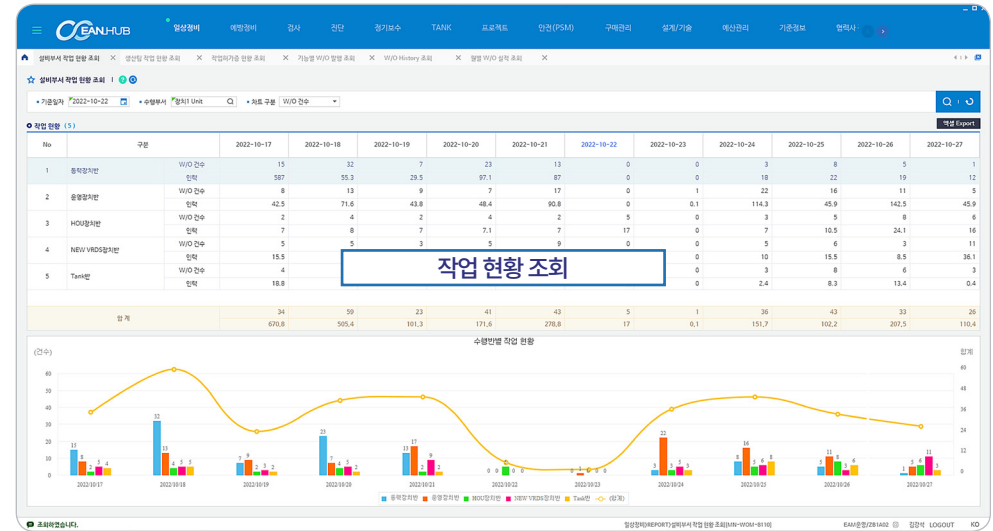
OCEAN.HUB 일상정비 예방정비 검사 진단 정기보수 TANK 프로젝트 안전(PSM) 구매관리 설계/기술 예산관리 기준정보 협력사

설비부서 작업 현황 조회 × 생산팀 작업 현황 조회 × 작업허가증 현황 조회 × 기능별 W/O 발행 조회 × W/O History 조회 × 월별 W/O 실적 조회 ×

설비부서 작업 현황 조회

기준일자 2022-10-22 수행부서 정치1 Unit 차트 구분 W/O 건수

작업 현황 (5)

엑셀 Export

| No | 구분 | | 2022-10-17 | 2022-10-18 | 2022-10-19 | 2022-10-20 | 2022-10-21 | 2022-10-22 | 2022-10-23 | 2022-10-24 | 2022-10-25 | 2022-10-26 | 2022-10-27 |
|---|---|---|---|---|---|---|---|---|---|---|---|---|---|
| 1 | 동력정치반 | W/O 건수 | 15 | 32 | 7 | 23 | 13 | 0 | 0 | 3 | 8 | 5 | 1 |
| | | 인력 | 587 | 55.3 | 29.5 | 97.1 | 87 | 0 | 0 | 18 | 22 | 19 | 12 |
| 2 | 운영정치반 | W/O 건수 | 8 | 13 | 9 | 7 | 17 | 0 | 1 | 22 | 16 | 11 | 5 |
| | | 인력 | 42.5 | 71.6 | 43.8 | 48.4 | 90.8 | 0 | 0.1 | 114.3 | 45.9 | 142.5 | 45.9 |
| 3 | HOU정치반 | W/O 건수 | 2 | 4 | 2 | 4 | 2 | 5 | 0 | 3 | 5 | 8 | 6 |
| | | 인력 | 7 | 8 | 7 | 7.1 | 7 | 17 | 0 | 7 | 10.5 | 24.1 | 16 |
| 4 | NEW VRDS정치반 | W/O 건수 | 5 | 5 | 3 | 5 | 9 | 0 | 0 | 5 | 6 | 3 | 11 |
| | | 인력 | 15.5 | | | | | 0 | 0 | 10 | 15.5 | 8.5 | 36.1 |
| 5 | Tank반 | W/O 건수 | 4 | | | | | 0 | 0 | 3 | 8 | 6 | 3 |
| | | 인력 | 18.8 | | | | | 0 | 0 | 2.4 | 8.3 | 13.4 | 0.4 |
| | 합 계 | | 34 | 59 | 23 | 41 | 43 | 5 | 1 | 36 | 43 | 33 | 26 |
| | | | 670.8 | 505.4 | 101.3 | 171.6 | 278.8 | 17 | 0.1 | 151.7 | 102.2 | 207.5 | 110.4 |

작업 현황 조회

수행반별 작업 현황

(건수) 합계

60 50 40 30 20 10 0

60 48 36 24 12 0

15 8 2 5 4 32 13 4 5 5 7 9 2 2 2 23 7 4 5 2 13 17 2 9 0 0 5 0 0 1 0 0 0 22 3 5 3 8 16 5 6 8 5 11 8 3 6 1 5 6 11 3

2022/10/17 2022/10/18 2022/10/19 2022/10/20 2022/10/21 2022/10/22 2022/10/23 2022/10/24 2022/10/25 2022/10/26 2022/10/27

동력정치반 운영정치반 HOU정치반 NEW VRDS정치반 Tank반 (합계)

조회되었습니다.

일상정비(REPORT)>설비부서 작업 현황 조회(MN-WOM-8110) EAM운영/Z61A02 김강석 LOGOUT KO